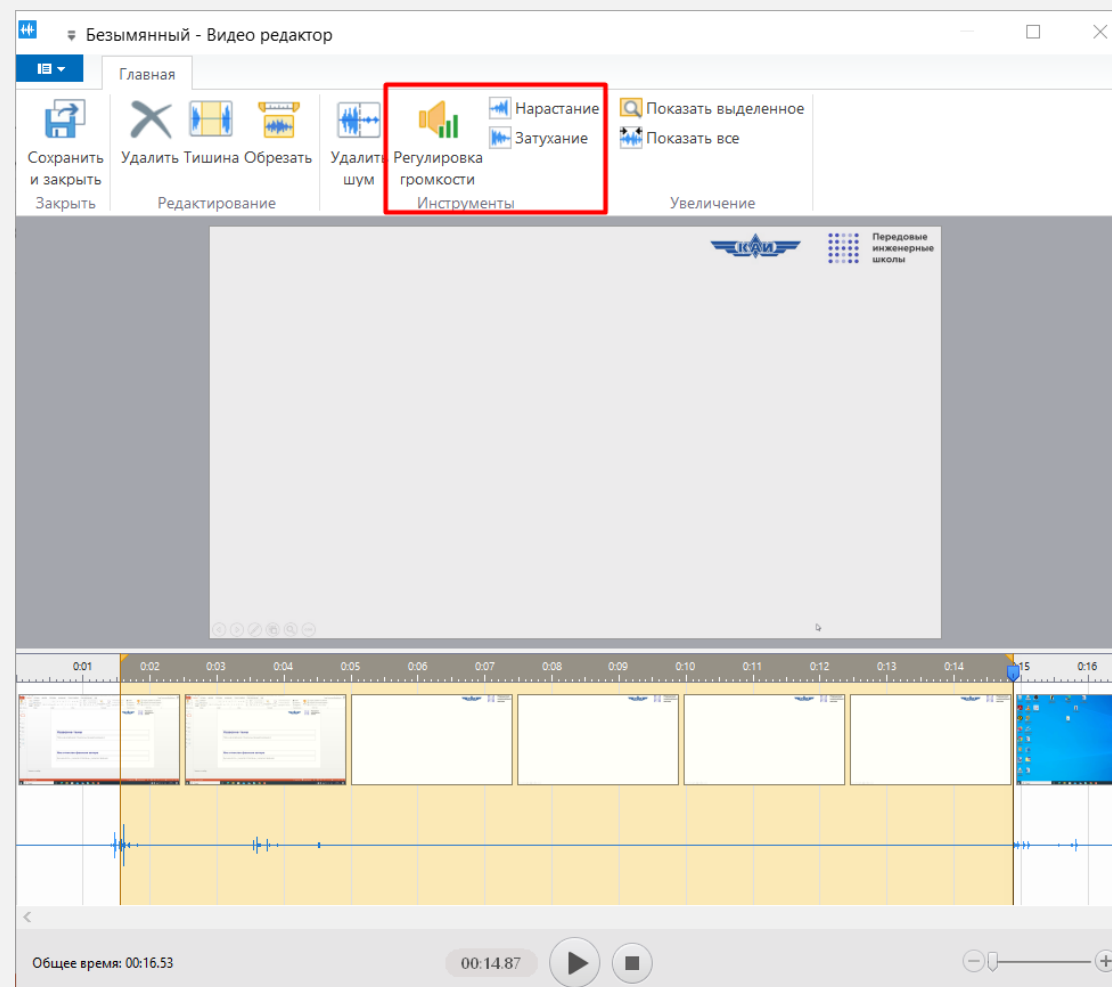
Безымянный - Видео редактор

Главная

Сохранить и закрыть
Закрыть

Удалить Тишина Обрезать
Редактирование

Удалить шум

Регулировка громкости
Нарастание
Затухание
Инструменты

Показать выделенное
Показать все
Увеличение

КАИ
Передовые инженерные школы

0:01 0:02 0:03 0:04 0:05 0:06 0:07 0:08 0:09 0:10 0:11 0:12 0:13 0:14 0:15 0:16

Общее время: 00:16.53

00:14.87